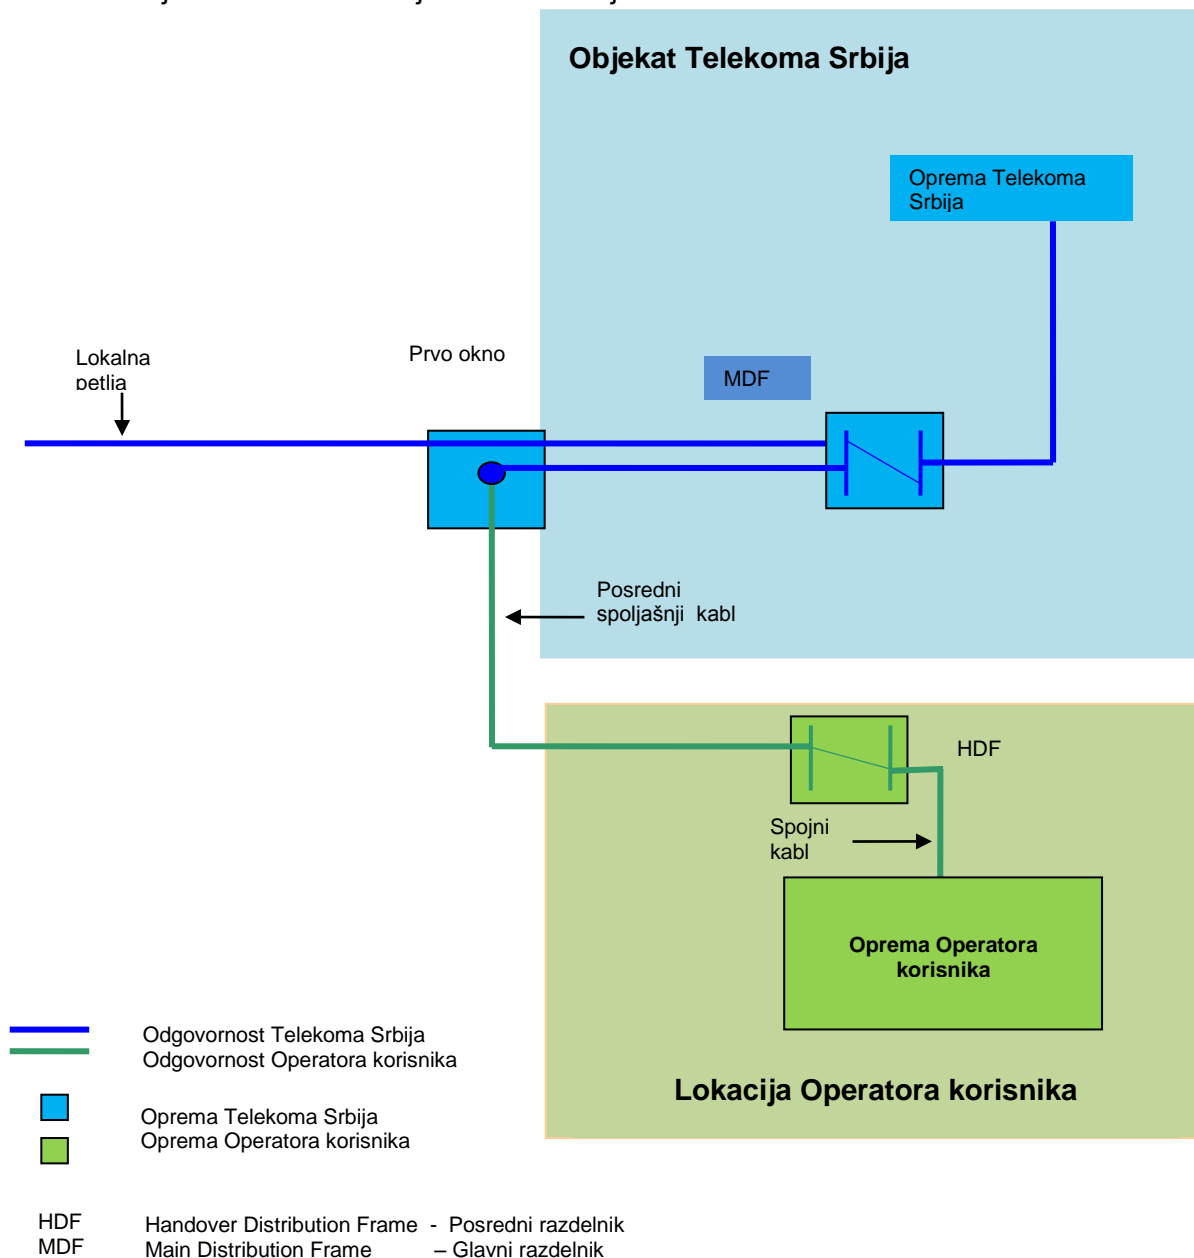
Objekat Telekoma Srbija

Oprema Telekoma Srbija

Lokalna petlja

Prvo okno

MDF

Posredni spoljašnji kabl

HDF

Spojni kabl

Oprema Operatora korisnika

Odgovornost Telekoma Srbija
Odgovornost Operatora korisnika

Lokacija Operatora korisnika

Oprema Telekoma Srbija
Oprema Operatora korisnika

HDF Handover Distribution Frame - Posredni razdelnik
MDF Main Distribution Frame – Glavni razdelnik